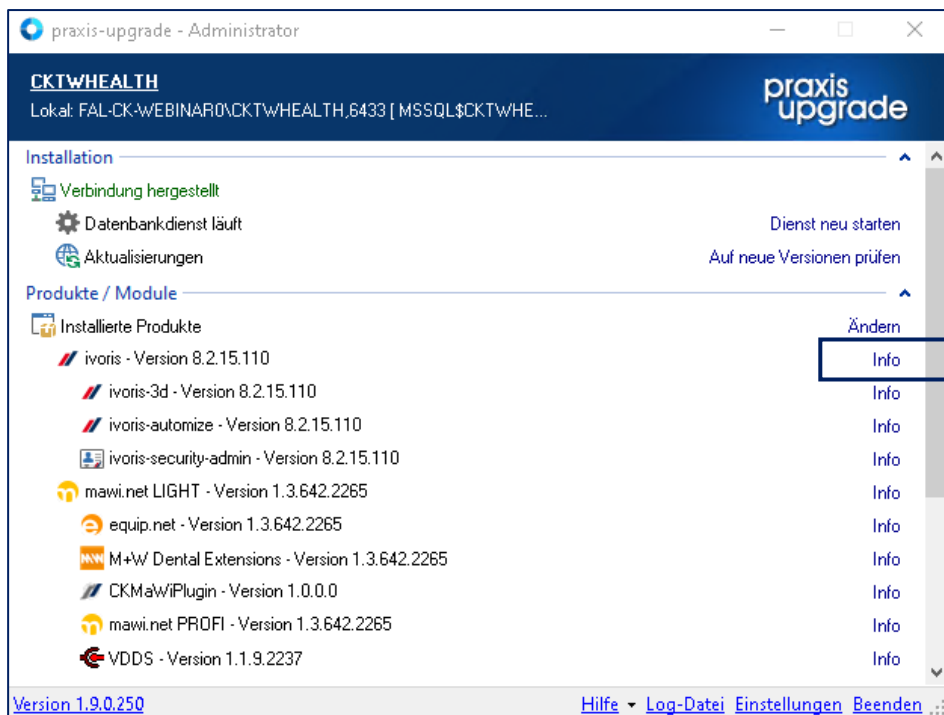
praxis-upgrade - Administrator

CKTWHEALTH
Lokal: FAL-CK-WEBINAR0\CKTWHEALTH,6433 [ MSSQL$CKTWHE...

praxis upgrade

Installation

Verbindung hergestellt

Datenbankdienst läuft | Dienst neu starten

Aktualisierungen | Auf neue Versionen prüfen

Produkte / Module

Installierte Produkte | Ändern

ivoris - Version 8.2.15.110 | Info

ivoris-3d - Version 8.2.15.110 | Info

ivoris-automize - Version 8.2.15.110 | Info

ivoris-security-admin - Version 8.2.15.110 | Info

mawi.net LIGHT - Version 1.3.642.2265 | Info

equip.net - Version 1.3.642.2265 | Info

M+W Dental Extensions - Version 1.3.642.2265 | Info

CKMaWiPlugin - Version 1.0.0.0 | Info

mawi.net PROFI - Version 1.3.642.2265 | Info

VDDS - Version 1.1.9.2237 | Info

Version 1.9.0.250 Hilfe Log-Datei Einstellungen Beenden